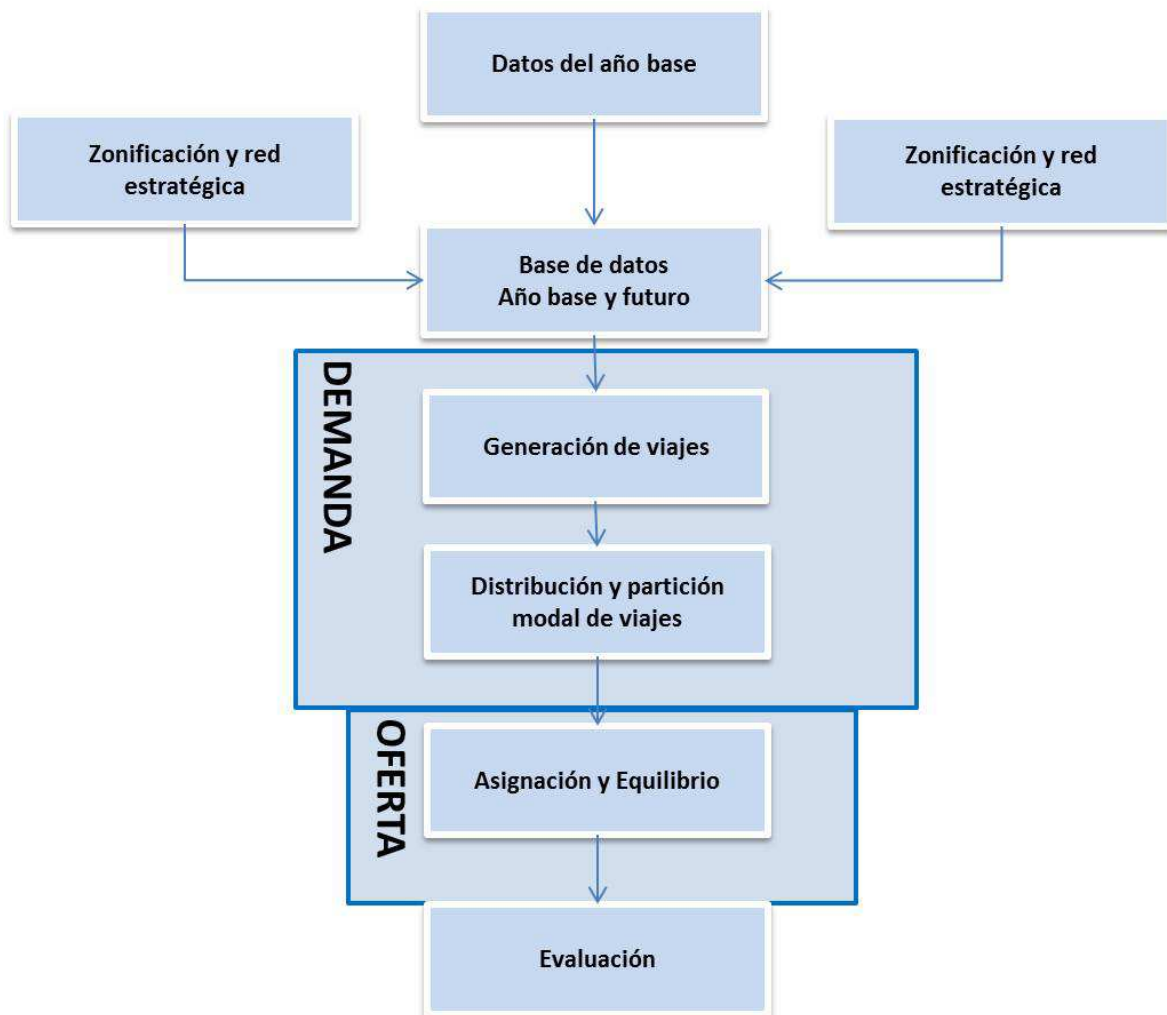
Datos del año base

Zonificación y red estratégica

Zonificación y red estratégica

Base de datos
Año base y futuro

DEMANDA

Generación de viajes

Distribución y partición modal de viajes

OFERTA

Asignación y Equilibrio

Evaluación